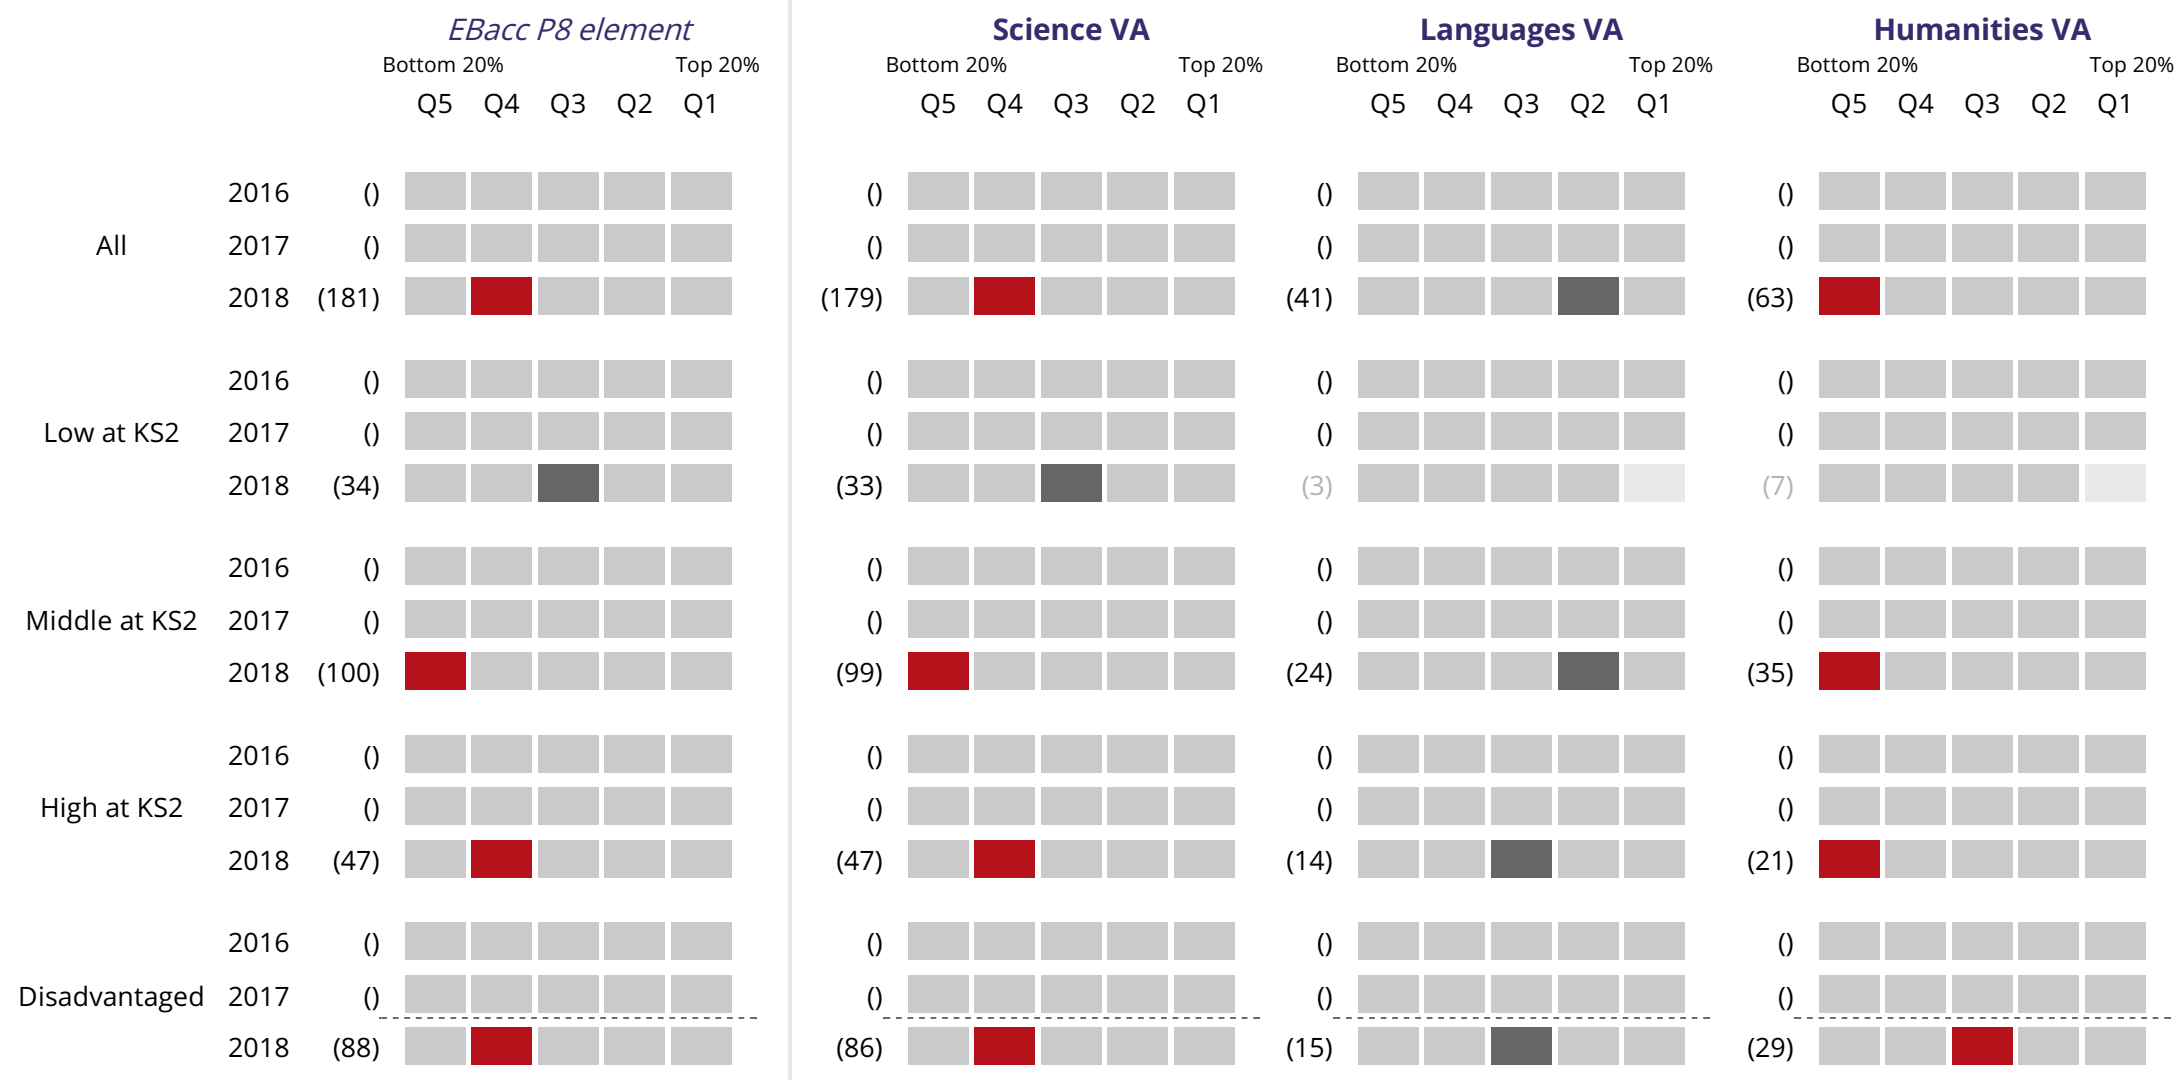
EBacc P8 element
Bottom 20% Top 20%
Q5 Q4 Q3 Q2 Q1

Science VA
Bottom 20% Top 20%
Q5 Q4 Q3 Q2 Q1

Languages VA
Bottom 20% Top 20%
Q5 Q4 Q3 Q2 Q1

Humanities VA
Bottom 20% Top 20%
Q5 Q4 Q3 Q2 Q1

| | | EBacc P8 element | Science VA | Languages VA | Humanities VA |
|---|---|---|---|---|---|
| All | 2016 | () | () | () | () |
| | 2017 | () | () | () | () |
| | 2018 | (181) | (179) | (41) | (63) |
| Low at KS2 | 2016 | () | () | () | () |
| | 2017 | () | () | () | () |
| | 2018 | (34) | (33) | (3) | (7) |
| Middle at KS2 | 2016 | () | () | () | () |
| | 2017 | () | () | () | () |
| | 2018 | (100) | (99) | (24) | (35) |
| High at KS2 | 2016 | () | () | () | () |
| | 2017 | () | () | () | () |
| | 2018 | (47) | (47) | (14) | (21) |
| Disadvantaged | 2016 | () | () | () | () |
| | 2017 | () | () | () | () |
| | 2018 | (88) | (86) | (15) | (29) |